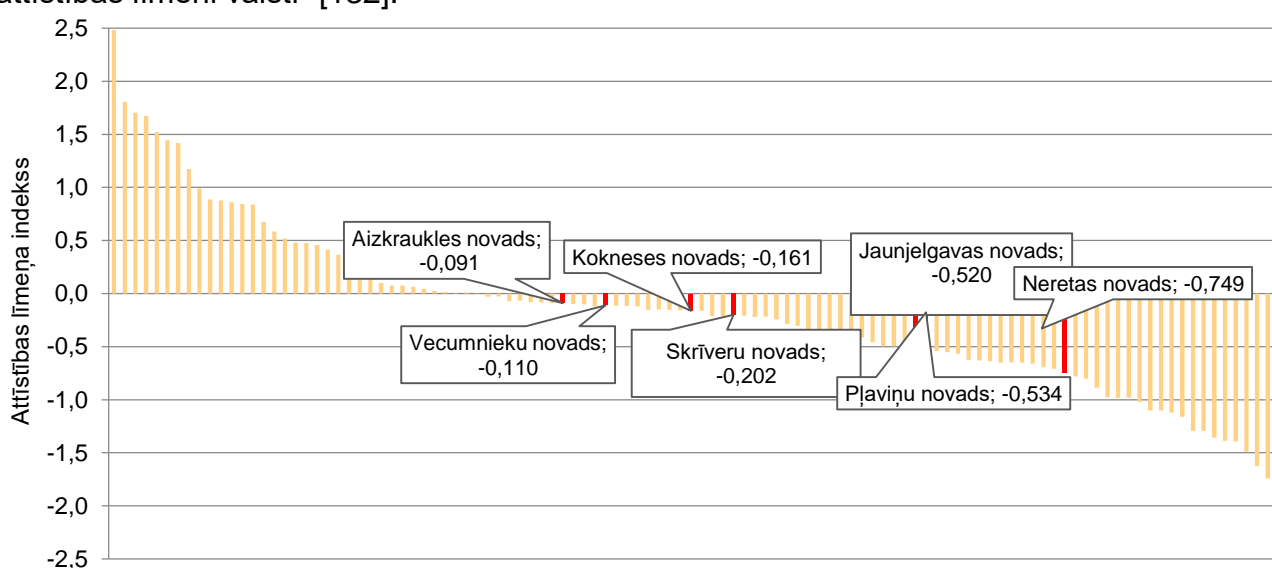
attīstības līmeni valstī [132].

2,5
2,0
1,5
1,0
0,5
0,0
-0,5
-1,0
-1,5
-2,0
-2,5

Attīstības līmeņa indekss

Aizkraukles novads; -0,091
Kokneses novads; -0,161
Jaunjelgavas novads; -0,520
Neretas novads; -0,749
Vecumnieku novads; -0,110
Skrīveru novads; -0,202
Pļaviņu novads; -0,534